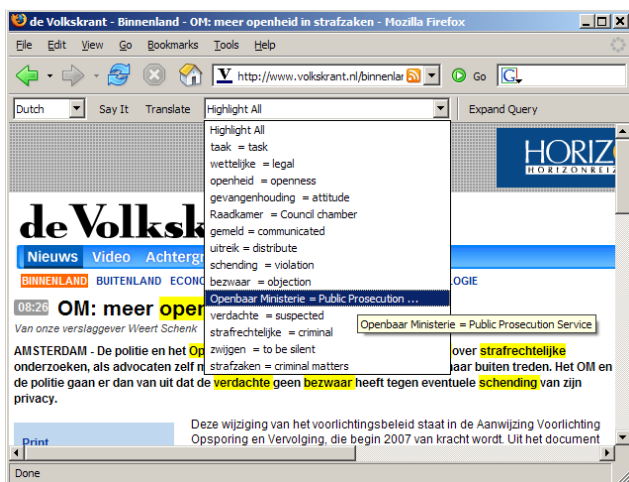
de Volkskrant - Binnenland - OM: meer openheid in strafzaken - Mozilla Firefox

File Edit View Go Bookmarks Tools Help

http://www.volkskrant.nl/binnenlar Go

Dutch Say It Translate Highlight All Expand Query

Highlight All
taak = task
wettelijke = legal
openheid = openness
gevangenhouding = attitude
Raadkamer = Council chamber
gemeld = communicated
uitreik = distribute
schending = violation
bezwaar = objection
Openbaar Ministerie = Public Prosecution ...
verdachte = suspected
strafrechtelijke = criminal
zwijgen = to be silent
strafzaken = criminal matters

Openbaar Ministerie = Public Prosecution Service

HORIZ
HORIZONREIZ

de Volksk

Nieuws Video Achtergr

BINNENLAND BUITENLAND ECONO LOGIE

08:26 OM: meer oper

Van onze verslaggever Weert Schenk

AMSTERDAM - De politie en het Op over strafrechtelijke onderzoeken, als advocaten zelf n aar buiten treden. Het OM en de politie gaan er dan van uit dat de verdachte geen bezwaar heeft tegen eventuele schending van zijn privacy.

Print

Deze wijziging van het voorlichtingsbeleid staat in de Aanwijzing Voorlichting Opsporing en Vervolging, die begin 2007 van kracht wordt. Uit het document

Done